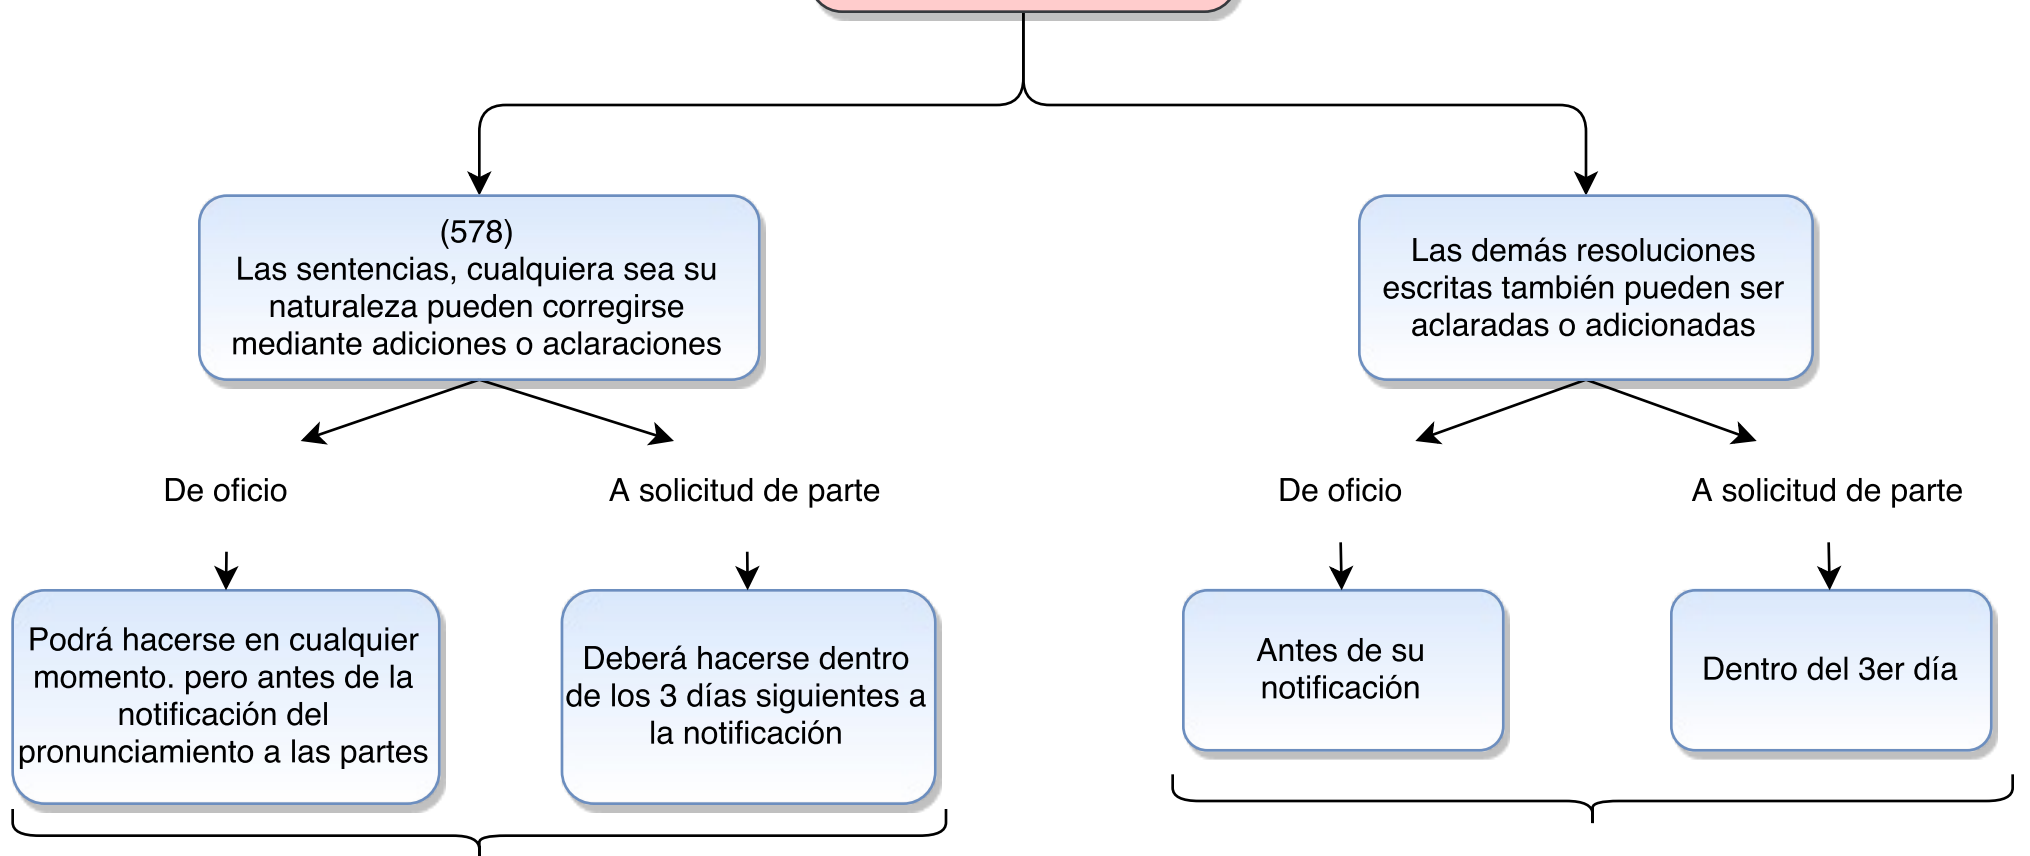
(578)
Las sentencias, cualquiera sea su naturaleza pueden corregirse mediante adiciones o aclaraciones

Las demás resoluciones escritas también pueden ser aclaradas o adicionadas

De oficio

A solicitud de parte

De oficio

A solicitud de parte

Podrá hacerse en cualquier momento. pero antes de la notificación del pronunciamiento a las partes

Deberá hacerse dentro de los 3 días siguientes a la notificación

Antes de su notificación

Dentro del 3er día